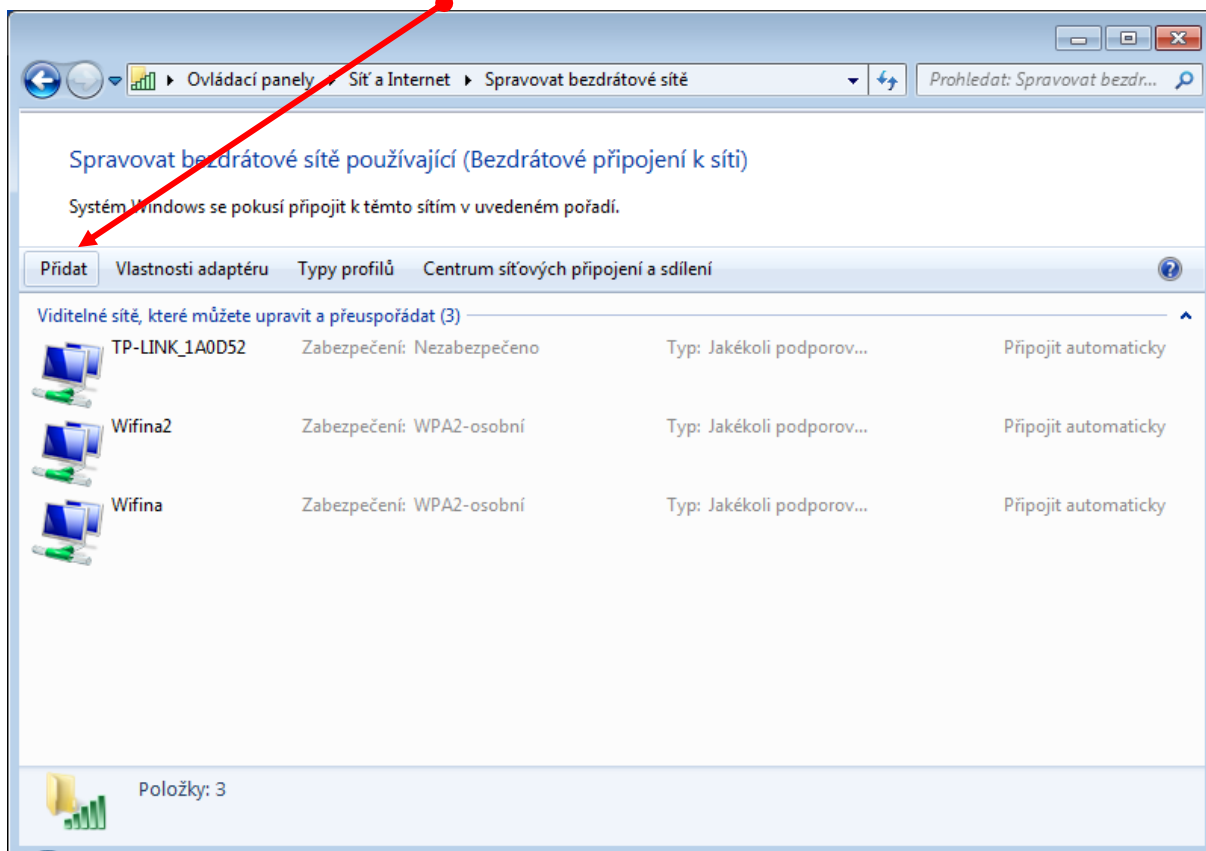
Ovládací panely ▸ Síť a Internet ▸ Spravovat bezdrátové sítě

Prohledat: Spravovat bezdr...

Spravovat bezdrátové sítě používající (Bezdrátové připojení k síti)

Systém Windows se pokusí připojit k těmto sítím v uvedeném pořadí.

Přidat Vlastnosti adaptéru Typy profilů Centrum síťových připojení a sdílení

Viditelné sítě, které můžete upravit a přeuspořádat (3)

| | | | |
|---|---|---|---|
| TP-LINK_1A0D52 | Zabezpečení: Nezabezpečeno | Typ: Jakékoli podporov... | Připojit automaticky |
| Wifina2 | Zabezpečení: WPA2-osobní | Typ: Jakékoli podporov... | Připojit automaticky |
| Wifina | Zabezpečení: WPA2-osobní | Typ: Jakékoli podporov... | Připojit automaticky |

Položky: 3